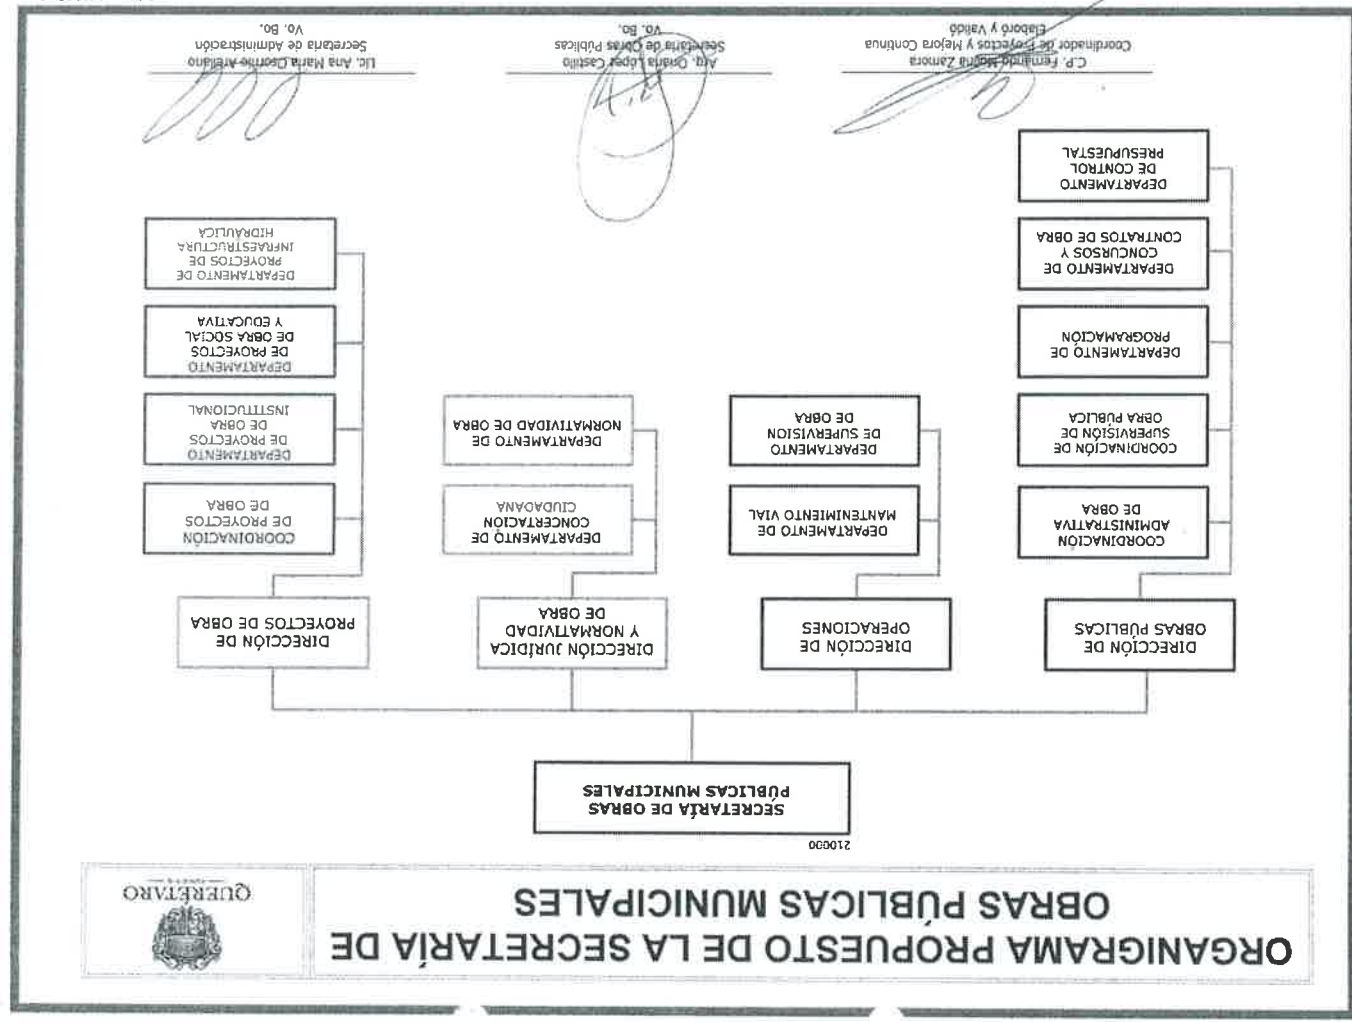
ORGANIGRAMA PROPUESTO DE LA SECRETARÍA DE OBRAS PÚBLICAS MUNICIPALES

QUERÉTARO

000012

SECRETARÍA DE OBRAS PÚBLICAS MUNICIPALES

DIRECCIÓN DE OBRAS PÚBLICAS

COORDINACIÓN ADMINISTRATIVA DE OBRA

COORDINACIÓN DE SUPERVISIÓN DE OBRA PÚBLICA

DEPARTAMENTO DE PROGRAMACIÓN

DEPARTAMENTO DE CONCURSOS Y CONTRATOS DE OBRA

DEPARTAMENTO DE CONTROL PRESUPUESTAL

DIRECCIÓN DE OPERACIONES

DEPARTAMENTO DE MANTENIMIENTO VIAL

DEPARTAMENTO DE SUPERVISIÓN DE OBRA

DIRECCIÓN JURÍDICA Y NORMATIVIDAD DE OBRA

DEPARTAMENTO DE CONCERTACIÓN CIUDADANA

DEPARTAMENTO DE NORMATIVIDAD DE OBRA

DIRECCIÓN DE PROYECTOS DE OBRA

COORDINACIÓN DE PROYECTOS DE OBRA

DEPARTAMENTO DE PROYECTOS DE OBRA INSTITUCIONAL

DEPARTAMENTO DE PROYECTOS DE OBRA SOCIAL Y EDUCATIVA

DEPARTAMENTO DE PROYECTOS DE INFRAESTRUCTURA HIDRÁULICA

C.P. Fernando Magaña Zamora
Coordinador de Proyectos y Mejora Continua
Elaboró y Validó

Arq. Ondina López Castillo
Secretaria de Obras Públicas
Vo. Bo.

Lic. Ana María Osornio Arellano
Secretaria de Administración
Vo. Bo.